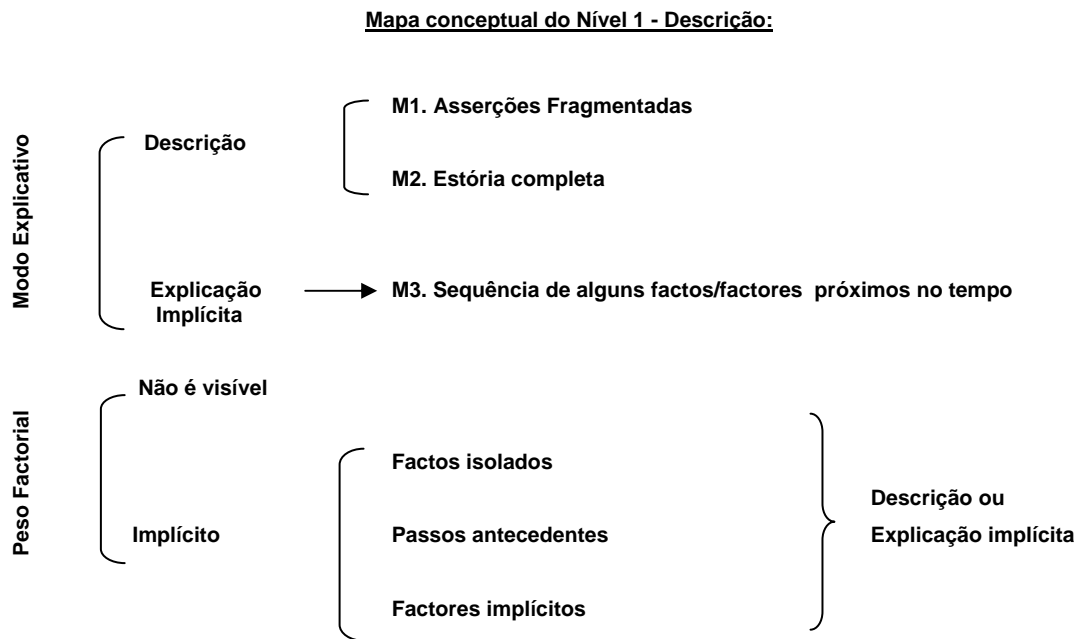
Mapa conceptual do Nível 1 - Descrição:

Modo Explicativo

Descrição

M1. Asserções Fragmentadas

M2. Estória completa

Explicação Implícita

M3. Sequência de alguns factos/factores próximos no tempo

Peso Factorial

Não é visível

Implícito

Factos isolados

Passos antecedentes

Factores implícitos

Descrição ou Explicação implícita